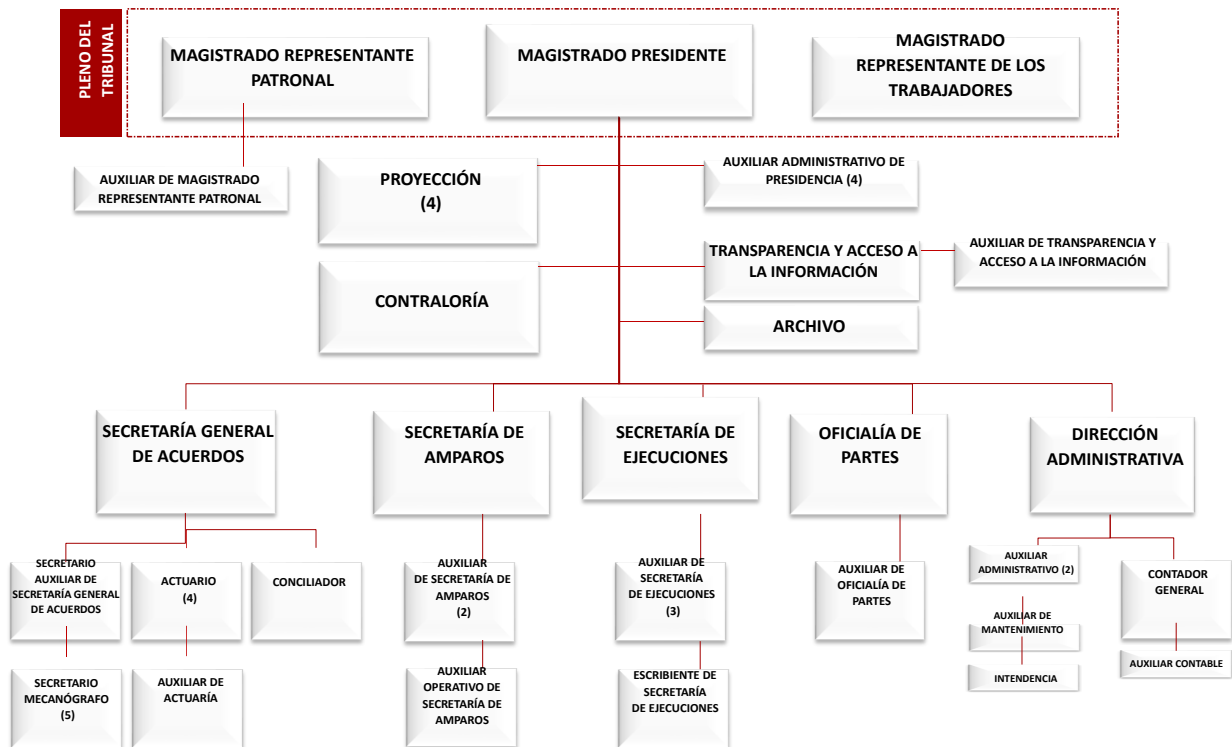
PLENO DEL TRIBUNAL

MAGISTRADO REPRESENTANTE PATRONAL

MAGISTRADO PRESIDENTE

MAGISTRADO REPRESENTANTE DE LOS TRABAJADORES

AUXILIAR DE MAGISTRADO REPRESENTANTE PATRONAL

PROYECCIÓN (4)

AUXILIAR ADMINISTRATIVO DE PRESIDENCIA (4)

TRANSPARENCIA Y ACCESO A LA INFORMACIÓN

AUXILIAR DE TRANSPARENCIA Y ACCESO A LA INFORMACIÓN

CONTRALORÍA

ARCHIVO

SECRETARÍA GENERAL DE ACUERDOS

SECRETARÍA DE AMPAROS

SECRETARÍA DE EJECUCIONES

OFICIALÍA DE PARTES

DIRECCIÓN ADMINISTRATIVA

SECRETARIO AUXILIAR DE SECRETARÍA GENERAL DE ACUERDOS

ACTUARIO (4)

CONCILIADOR

SECRETARIO MECANÓGRAFO (5)

AUXILIAR DE ACTUARÍA

AUXILIAR DE SECRETARÍA DE AMPAROS (2)

AUXILIAR OPERATIVO DE SECRETARÍA DE AMPAROS

AUXILIAR DE SECRETARÍA DE EJECUCIONES (3)

ESCRIBIENTE DE SECRETARÍA DE EJECUCIONES

AUXILIAR DE OFICIALÍA DE PARTES

AUXILIAR ADMINISTRATIVO (2)

AUXILIAR DE MANTENIMIENTO

INTENDENCIA

CONTADOR GENERAL

AUXILIAR CONTABLE